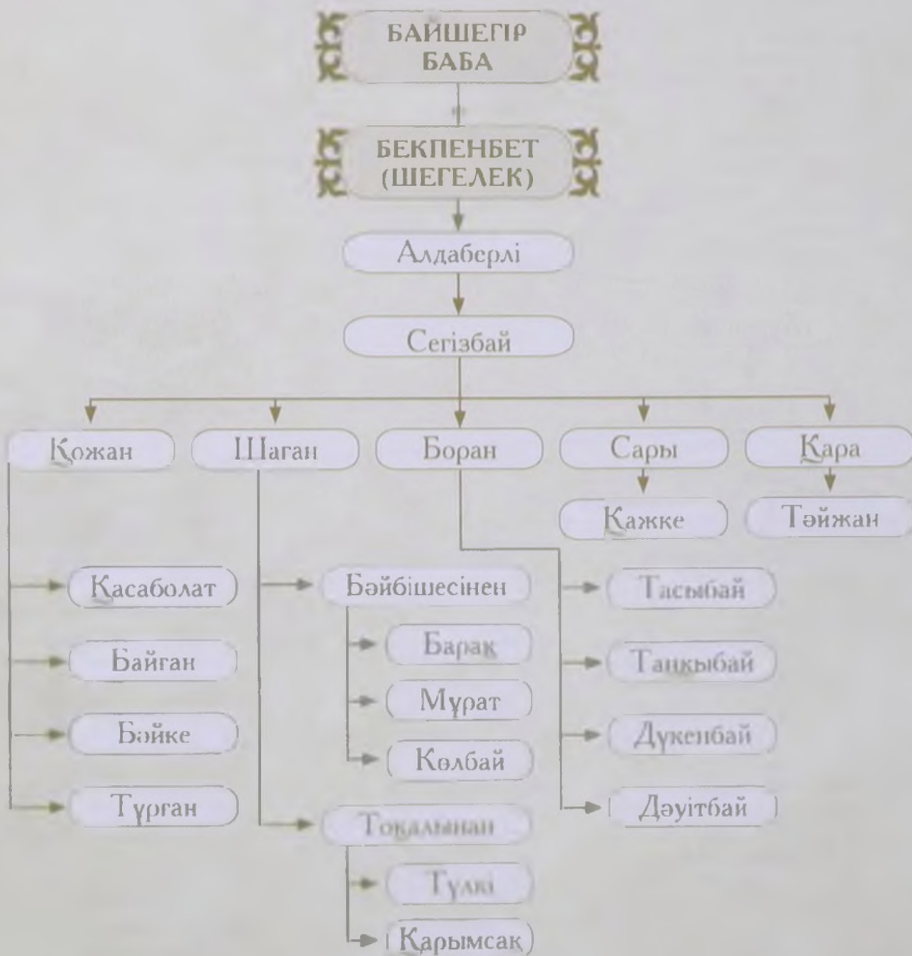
БАЙШЕГІР БАБА

БЕКПЕНБЕТ (ШЕГЕЛЕК)

Алдаберлі

Сегізбай

Қожан

Шаған

Боран

Сары

Қара

Қажке

Тәйжан

Қасаболат

Байған

Бәйке

Тұрған

Бәйбішесінен

Барақ

Мұрат

Көлбай

Тоқалынан

Түлкі

Қарымсақ

Тасыбай

Таңқыбай

Дүкенбай

Дәуітбай